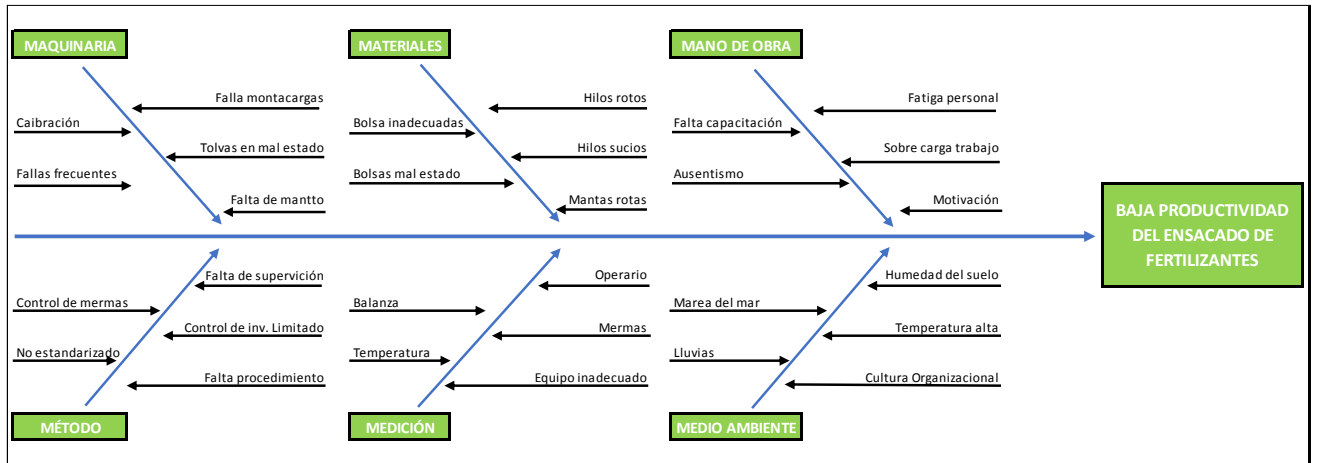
MAQUINARIA

Falla montacargas
Caibración
Tolvas en mal estado
Fallas frecuentes
Falta de mantto

MATERIALES

Hilos rotos
Bolsa inadecuadas
Hilos sucios
Bolsas mal estado
Mantas rotas

MANO DE OBRA

Fatiga personal
Falta capacitación
Sobre carga trabajo
Ausentismo
Motivación

BAJA PRODUCTIVIDAD DEL ENSACADO DE FERTILIZANTES

Falta de supervición
Control de mermas
Control de inv. Limitado
No estandarizado
Falta procedimiento

MÉTODO

Operario
Balanza
Mermas
Temperatura
Equipo inadecuado

MEDICIÓN

Humedad del suelo
Marea del mar
Temperatura alta
Lluvias
Cultura Organizacional

MEDIO AMBIENTE